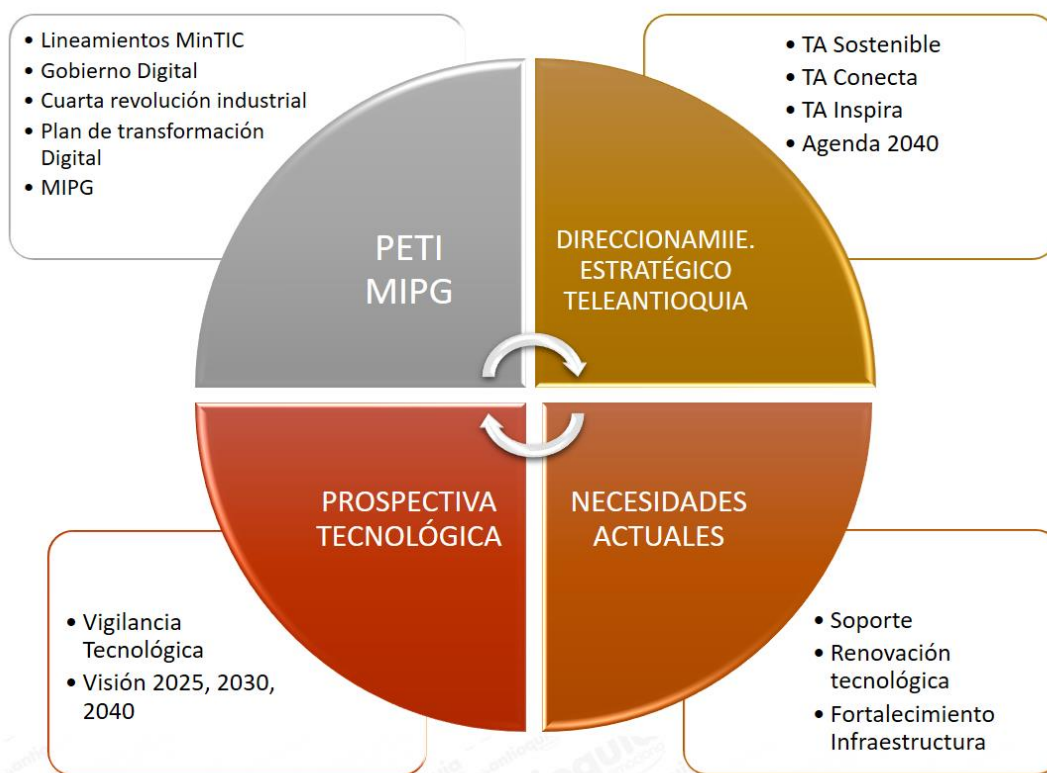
- Lineamientos MinTIC
- Gobierno Digital
- Cuarta revolución industrial
- Plan de transformación Digital
- MIPG

- TA Sostenible
- TA Conecta
- TA Inspira
- Agenda 2040

PETI
MIPG

DIRECCIONAMIIE. ESTRATÉGICO TELEANTIOQUIA

PROSPECTIVA TECNOLÓGICA

NECESIDADES ACTUALES

- Vigilancia Tecnológica
- Visión 2025, 2030, 2040

- Soporte
- Renovación tecnológica
- Fortalecimiento Infraestructura